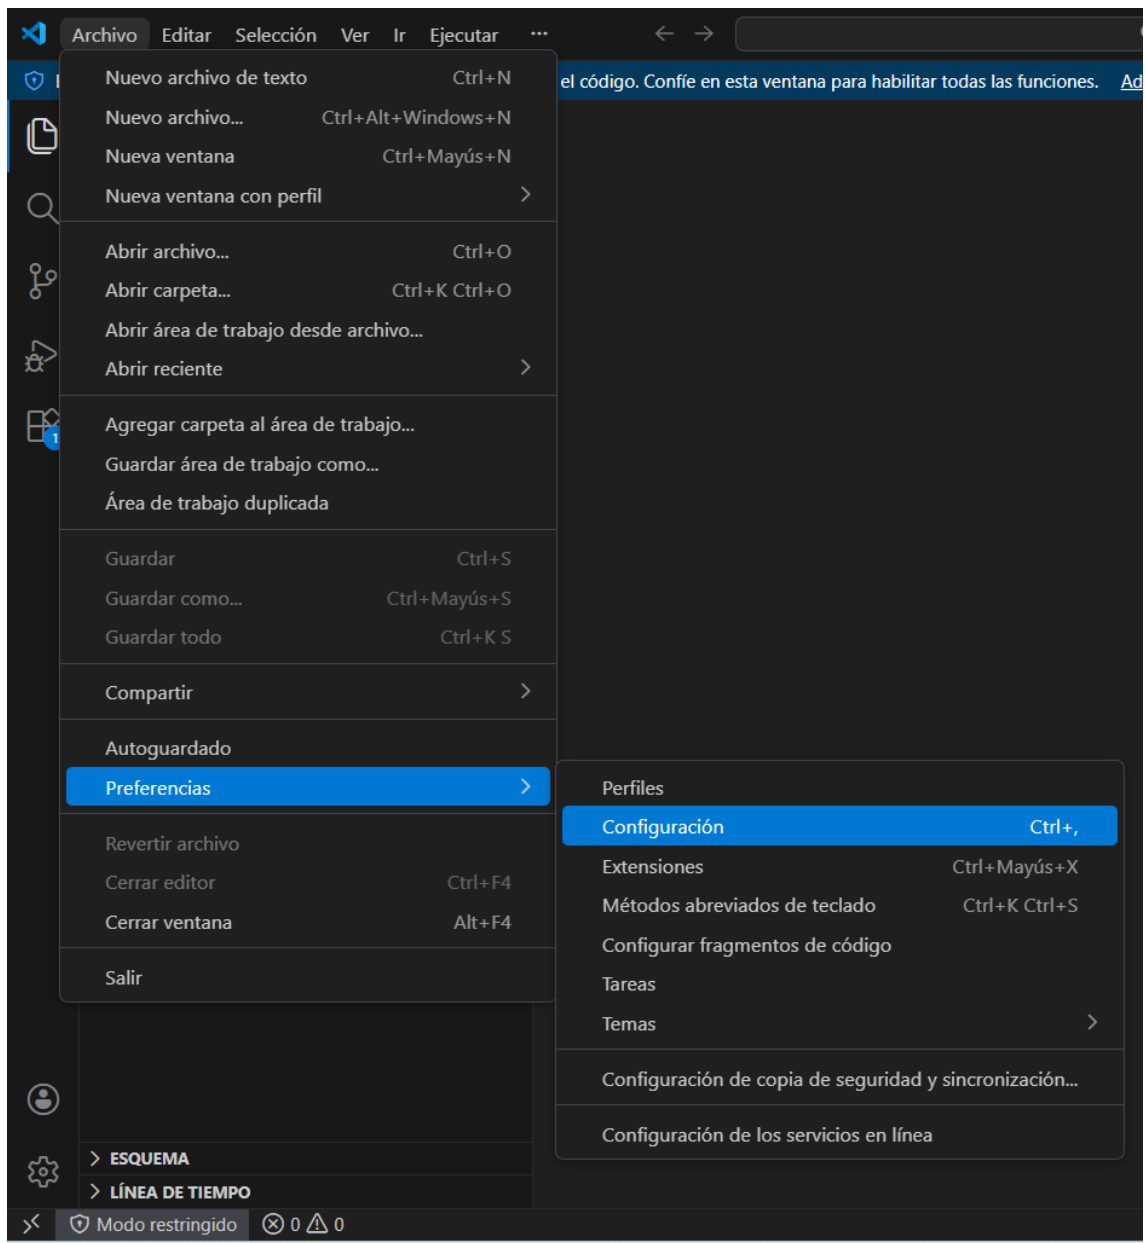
Archivo Editar Selección Ver Ir Ejecutar ···

el código. Confíe en esta ventana para habilitar todas las funciones. Ad

Nuevo archivo de texto Ctrl+N
Nuevo archivo... Ctrl+Alt+Windows+N
Nueva ventana Ctrl+Mayús+N
Nueva ventana con perfil

Abrir archivo... Ctrl+O
Abrir carpeta... Ctrl+K Ctrl+O
Abrir área de trabajo desde archivo...
Abrir reciente

Agregar carpeta al área de trabajo...
Guardar área de trabajo como...
Área de trabajo duplicada

Guardar Ctrl+S
Guardar como... Ctrl+Mayús+S
Guardar todo Ctrl+K S

Compartir

Autoguardado
Preferencias

Revertir archivo
Cerrar editor Ctrl+F4
Cerrar ventana Alt+F4

Salir

Perfiles
Configuración Ctrl+,
Extensiones Ctrl+Mayús+X
Métodos abreviados de teclado Ctrl+K Ctrl+S
Configurar fragmentos de código
Tareas
Temas

Configuración de copia de seguridad y sincronización...

Configuración de los servicios en línea

1

> ESQUEMA
> LÍNEA DE TIEMPO

Modo restringido ⓧ 0 ⚠ 0